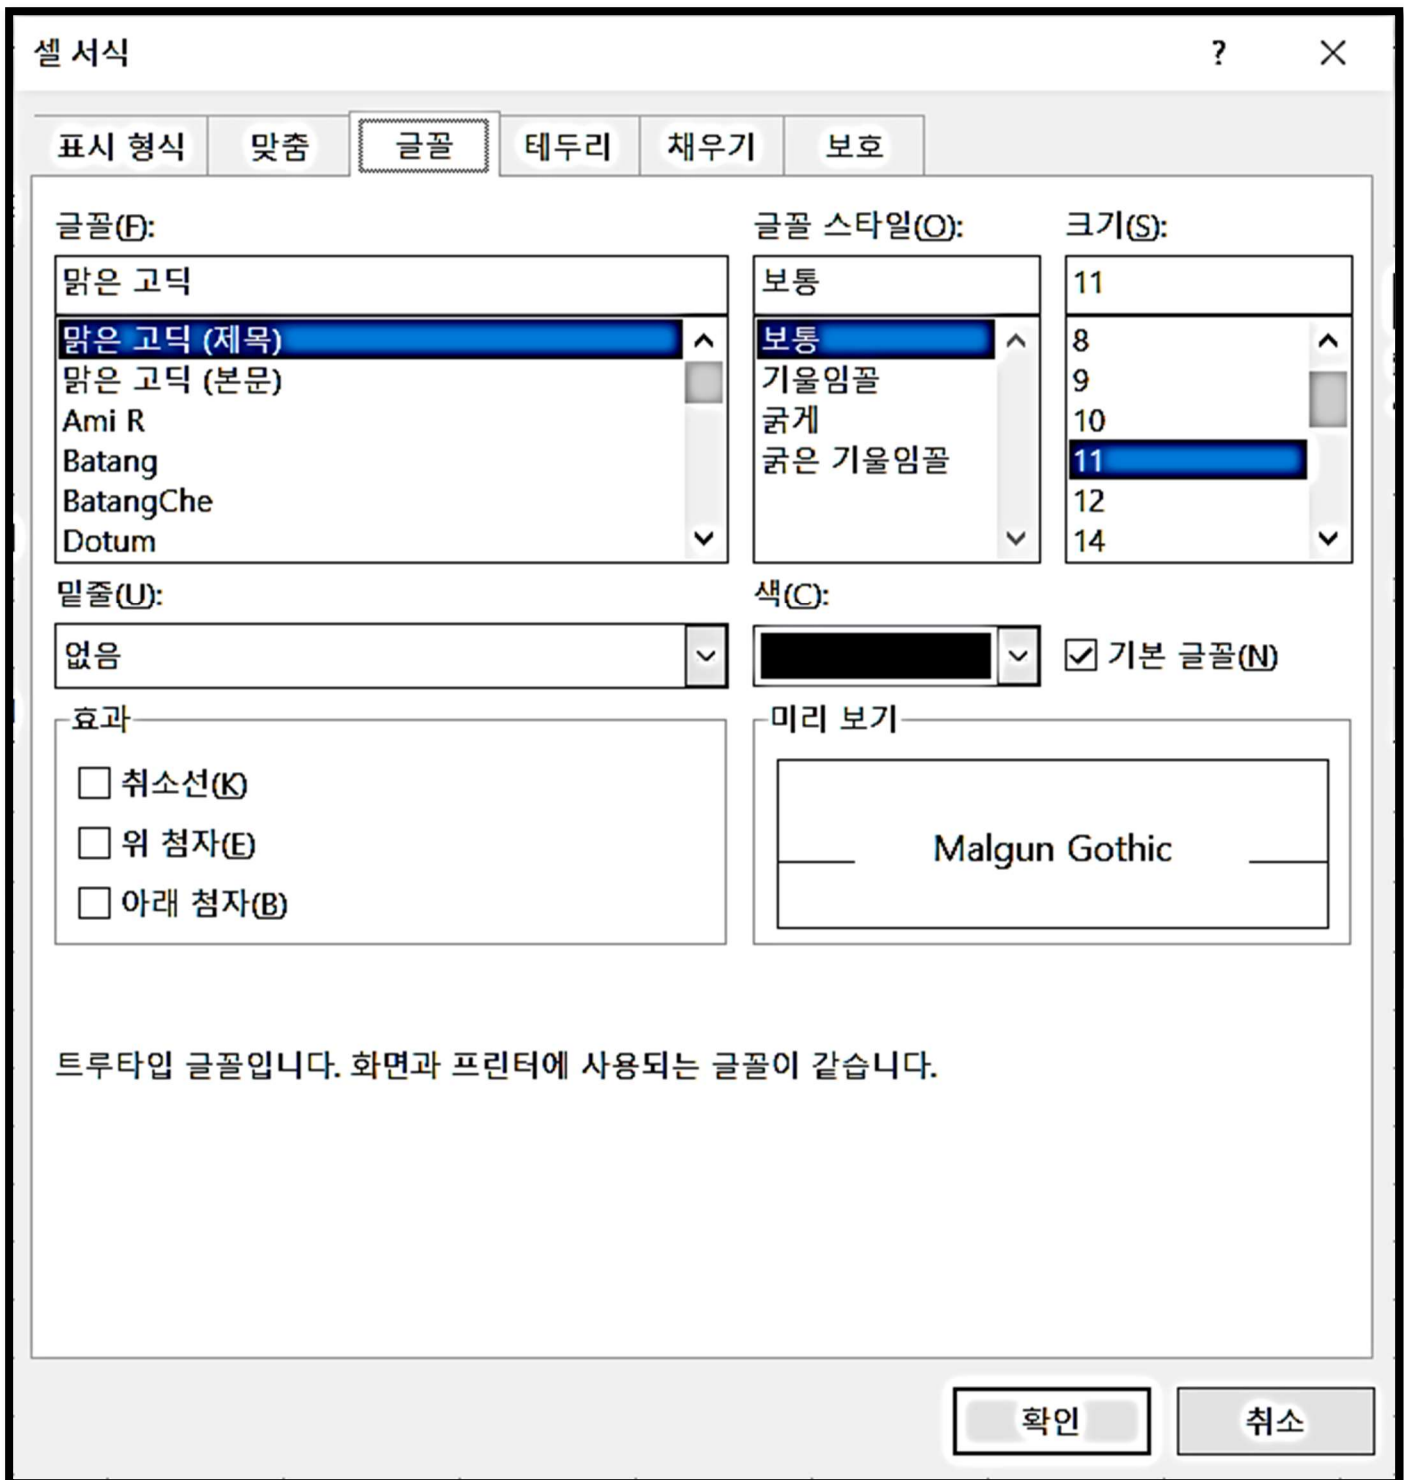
셀 서식

?

표시 형식 맞춤 글꼴 테두리 채우기 보호

글꼴(F):

맑은 고딕

맑은 고딕 (제목)
맑은 고딕 (본문)
Ami R
Batang
BatangChe
Dotum

글꼴 스타일(O):

보통

보통
기울임꼴
굵게
굵은 기울임꼴

크기(S):

11

8
9
10
11
12
14

밑줄(U):

없음

색(C):

기본 글꼴(N)

효과

취소선(K)
위 첨자(E)
아래 첨자(B)

미리 보기

Malgun Gothic

트루타입 글꼴입니다. 화면과 프린터에 사용되는 글꼴이 같습니다.

확인 취소